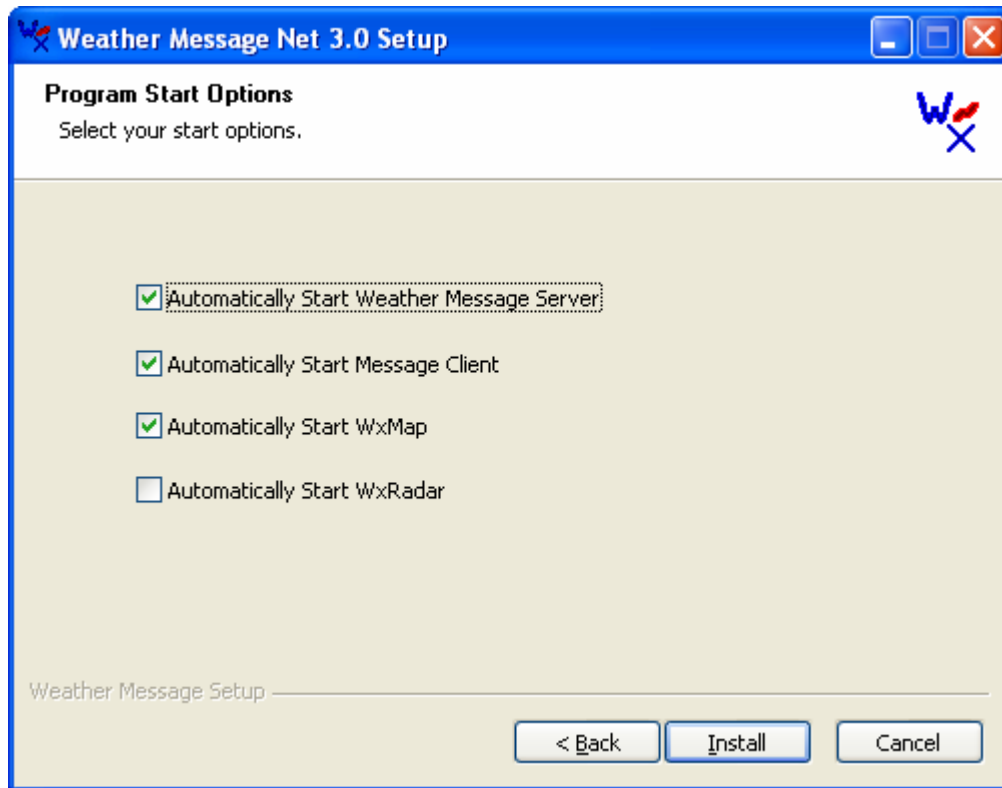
Weather Message Net 3.0 Setup

Program Start Options
Select your start options.

Automatically Start Weather Message Server

Automatically Start Message Client

Automatically Start WxMap

Automatically Start WxRadar

Weather Message Setup

< Back
Install
Cancel